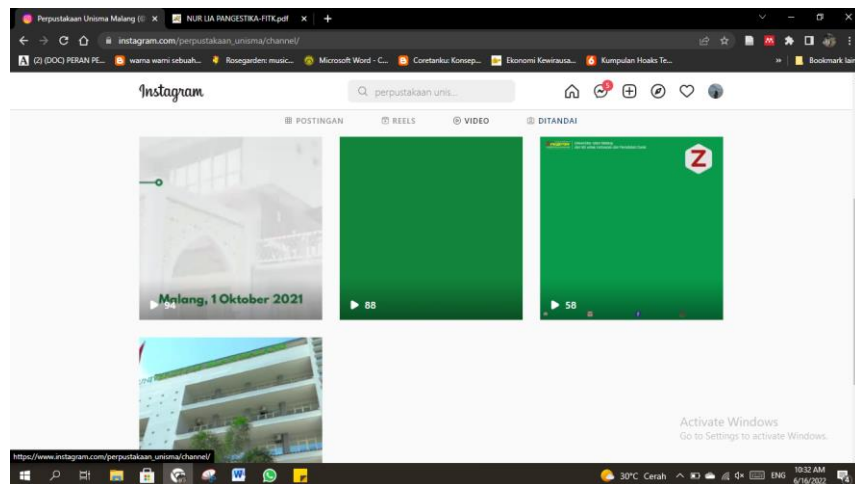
Perpustakaan Unisma Malang (@ ×
NUR LIA PANGESTIKA-FITK.pdf ×
+

instagram.com/perpustakaan_unisma/channel/

(2) (DOC) PERAN PE...
warna warni sebuah...
Rosegarden: music...
Microsoft Word - C...
Coretanku: Konsep...
Ekonomi Kewirausa...
Kumpulan Hoaks Te...
Bookmark lain

Instagram
perpustakaan unis...

POSTINGAN
REELS
VIDEO
DITANDAI

Malang, 1 Oktober 2021
94

88

Z
58

Activate Windows
Go to Settings to activate Windows.

https://www.instagram.com/perpustakaan_unisma/channel/

30°C Cerah
ENG
10:32 AM
6/16/2022